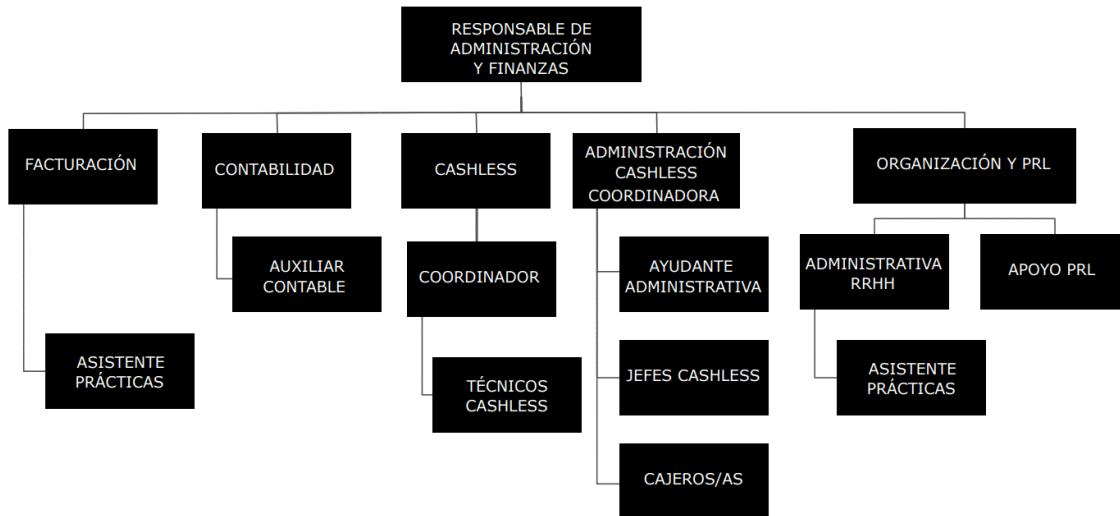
RESPONSABLE DE ADMINISTRACIÓN Y FINANZAS

FACTURACIÓN

ASISTENTE PRÁCTICAS

CONTABILIDAD

AUXILIAR CONTABLE

CASHLESS

COORDINADOR

TÉCNICOS CASHLESS

ADMINISTRACIÓN CASHLESS COORDINADORA

AYUDANTE ADMINISTRATIVA

JEFES CASHLESS

CAJEROS/AS

ORGANIZACIÓN Y PRL

ADMINISTRATIVA RRHH

ASISTENTE PRÁCTICAS

APOYO PRL